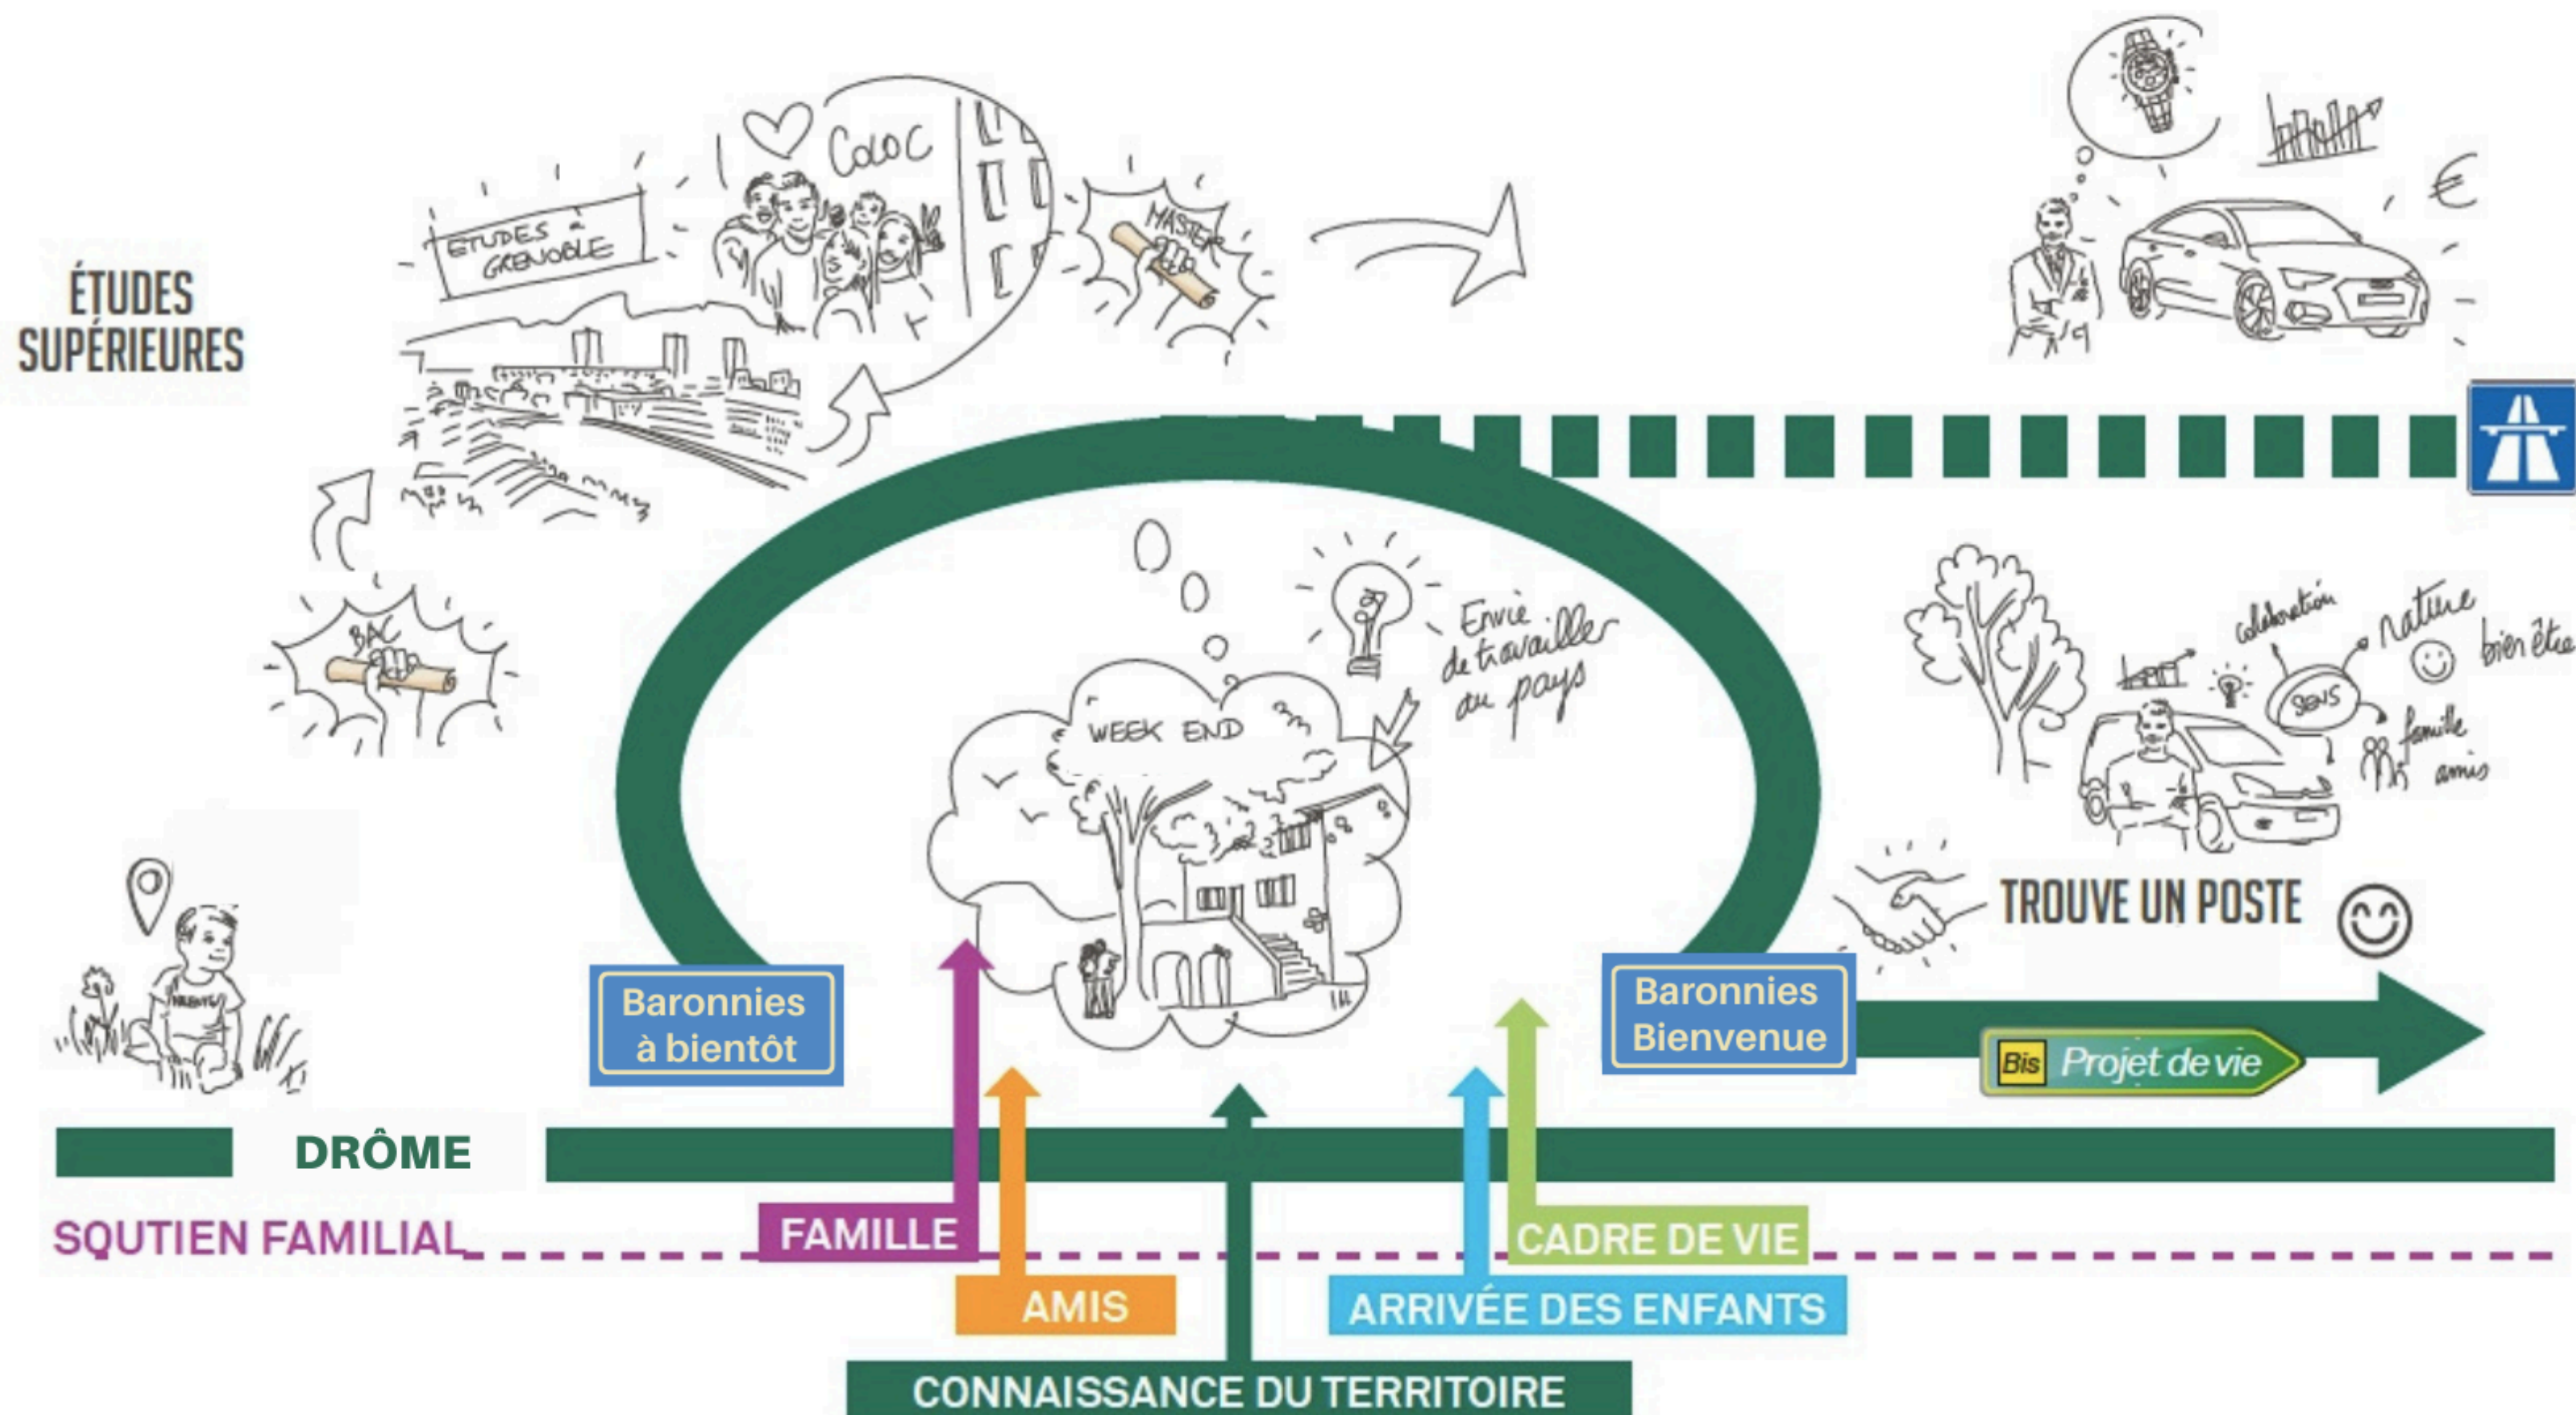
ÉTUDES SUPÉRIEURES

ETUDES à GRENOBLE

Coloc

MASTER

BAC

WEEK END

Envie de travailler au pays

collaboration

nature

bien être

SENS

famille

amis

TROUVE UN POSTE

Baronnies à bientôt

Baronnies Bienvenue

Bis Projet de vie

DRÔME

SOUTIEN FAMILIAL

FAMILLE

AMIS

CONNAISSANCE DU TERRITOIRE

ARRIVÉE DES ENFANTS

CADRE DE VIE